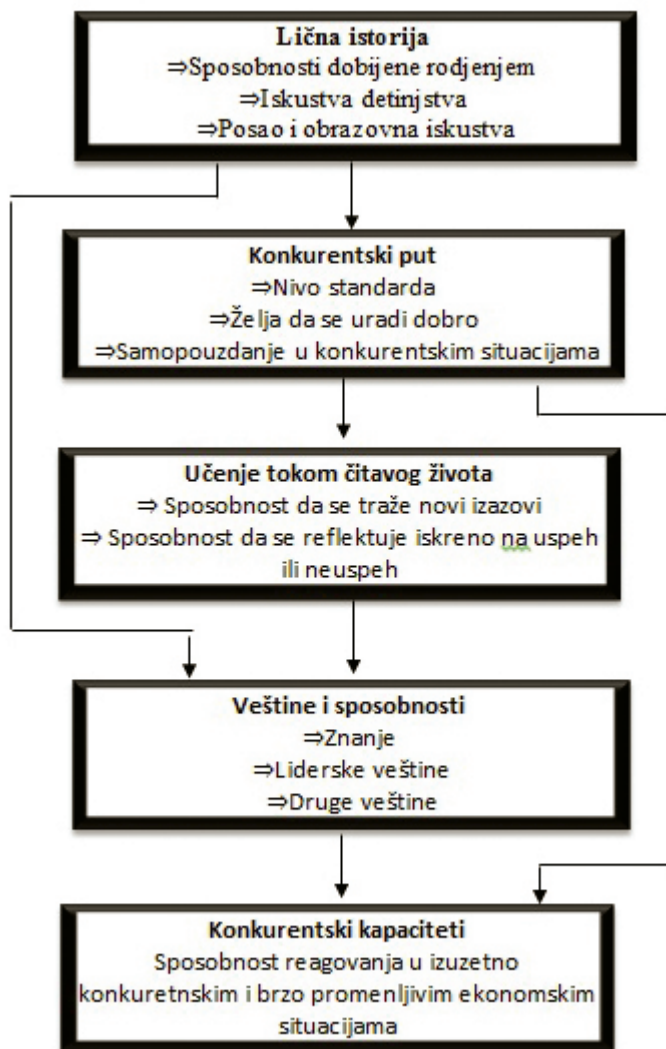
Lična istorija
⇒Sposobnosti dobijene rodjenjem
⇒Iskustva detinjstva
⇒Posao i obrazovna iskustva

Konkurentski put
⇒Nivo standarda
⇒Želja da se uradi dobro
⇒Samopouzdanje u konkurentskim situacijama

Učenje tokom čitavog života
⇒ Sposobnost da se traže novi izazovi
⇒ Sposobnost da se reflektuje iskreno na uspeh ili neuspeh

Veštine i sposobnosti
⇒Znanje
⇒Liderske veštine
⇒Druge veštine

Konkurentski kapaciteti
Sposobnost reagovanja u izuzetno konkuretnskim i brzo promenljivim ekonomskim situacijama